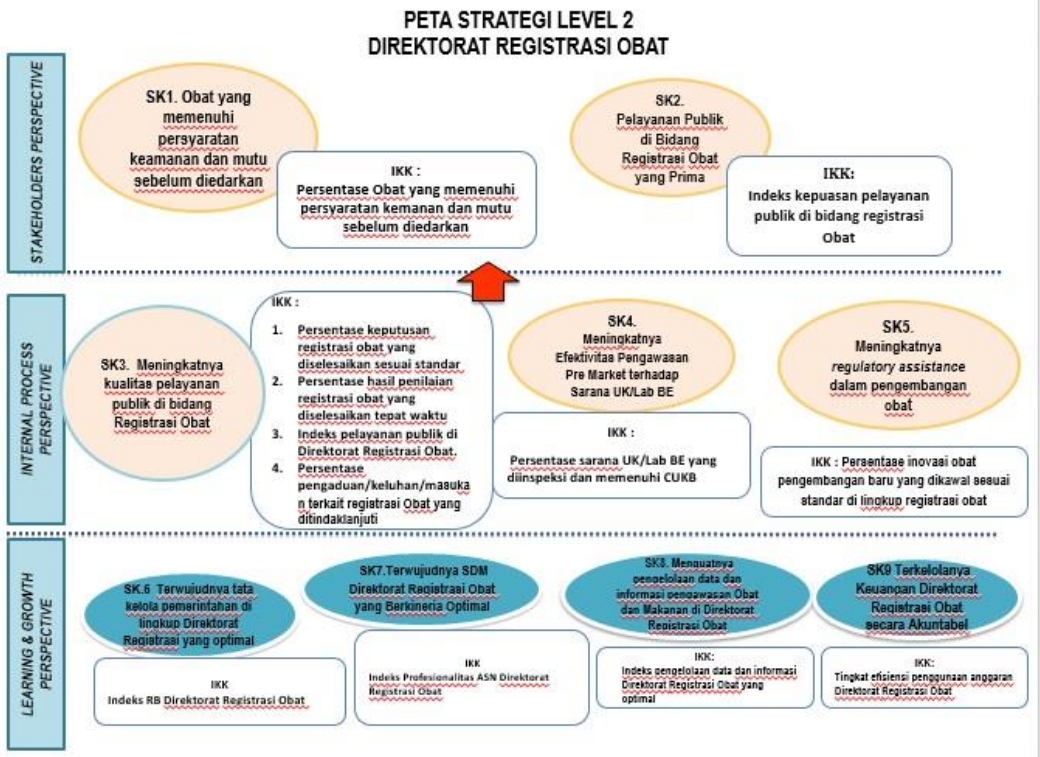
PETA STRATEGI LEVEL 2
DIREKTORAT REGISTRASI OBAT

STAKEHOLDERS PERSPECTIVE

SK1. Obat yang memenuhi persyaratan keamanan dan mutu sebelum diedarkan

IKK :
Persentase Obat yang memenuhi persyaratan kemanan dan mutu sebelum diedarkan

SK2. Pelayanan Publik di Bidang Registrasi Obat yang Prima

IKK:
Indeks kepuasan pelayanan publik di bidang registrasi Obat

INTERNAL PROCESS PERSPECTIVE

SK3. Meningkatnya kualitas pelayanan publik di bidang Registrasi Obat

IKK :
1. Persentase keputusan registrasi obat yang diselesaikan sesuai standar
2. Persentase hasil penilaian registrasi obat yang diselesaikan tepat waktu
3. Indeks pelayanan publik di Direktorat Registrasi Obat.
4. Persentase pengaduan/keluhan/masukan terkait registrasi Obat yang ditindaklanjuti

SK4. Meningkatnya Efektivitas Pengawasan Pre Market terhadap Sarana UK/Lab BE

IKK :
Persentase sarana UK/Lab BE yang diinspeksi dan memenuhi CUKB

SK5. Meningkatnya regulatory assistance dalam pengembangan obat

IKK : Persentase inovasi obat pengembangan baru yang dikawal sesuai standar di lingkup registrasi obat

LEARNING & GROWTH PERSPECTIVE

SK.6 Terwujudnya tata kelola pemerintahan di lingkup Direktorat Registrasi yang optimal

IKK
Indeks RB Direktorat Registrasi Obat

SK7.Terwujudnya SDM Direktorat Registrasi Obat yang Berkinerja Optimal

IKK
Indeks Profesionalitas ASN Direktorat Registrasi Obat

SK8. Menguatnya pengelolaan data dan informasi pengawasan Obat dan Makanan di Direktorat Registrasi Obat

IKK:
Indeks pengelolaan data dan informasi Direktorat Registrasi Obat yang optimal

SK9 Terkelolanya Keuangan Direktorat Registrasi Obat secara Akuntabel

IKK:
Tingkat efisiensi penggunaan anggaran Direktorat Registrasi Obat